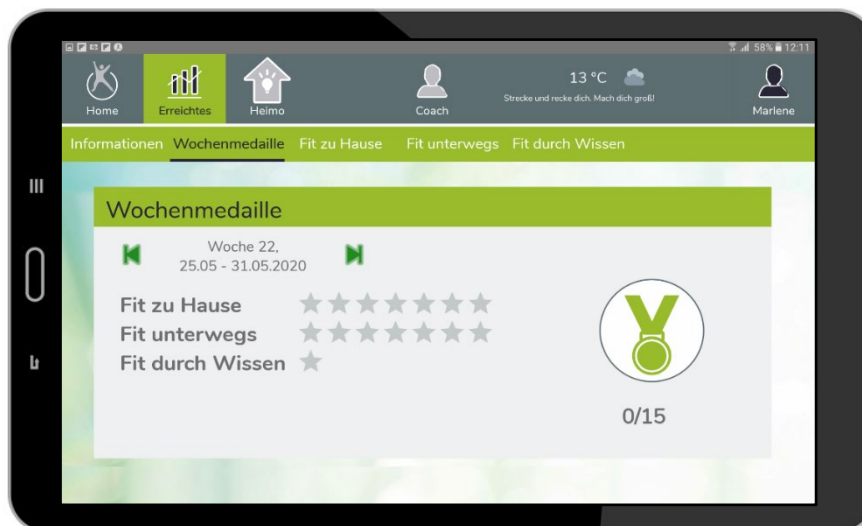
58% 12:11

Home Erreichtes Heimo Coach 13 °C Strecke und recke dich. Mach dich groß! Marlene

Informationen Wochenmedaille Fit zu Hause Fit unterwegs Fit durch Wissen

Wochenmedaille

Woche 22,
25.05 - 31.05.2020

Fit zu Hause
Fit unterwegs
Fit durch Wissen

0/15